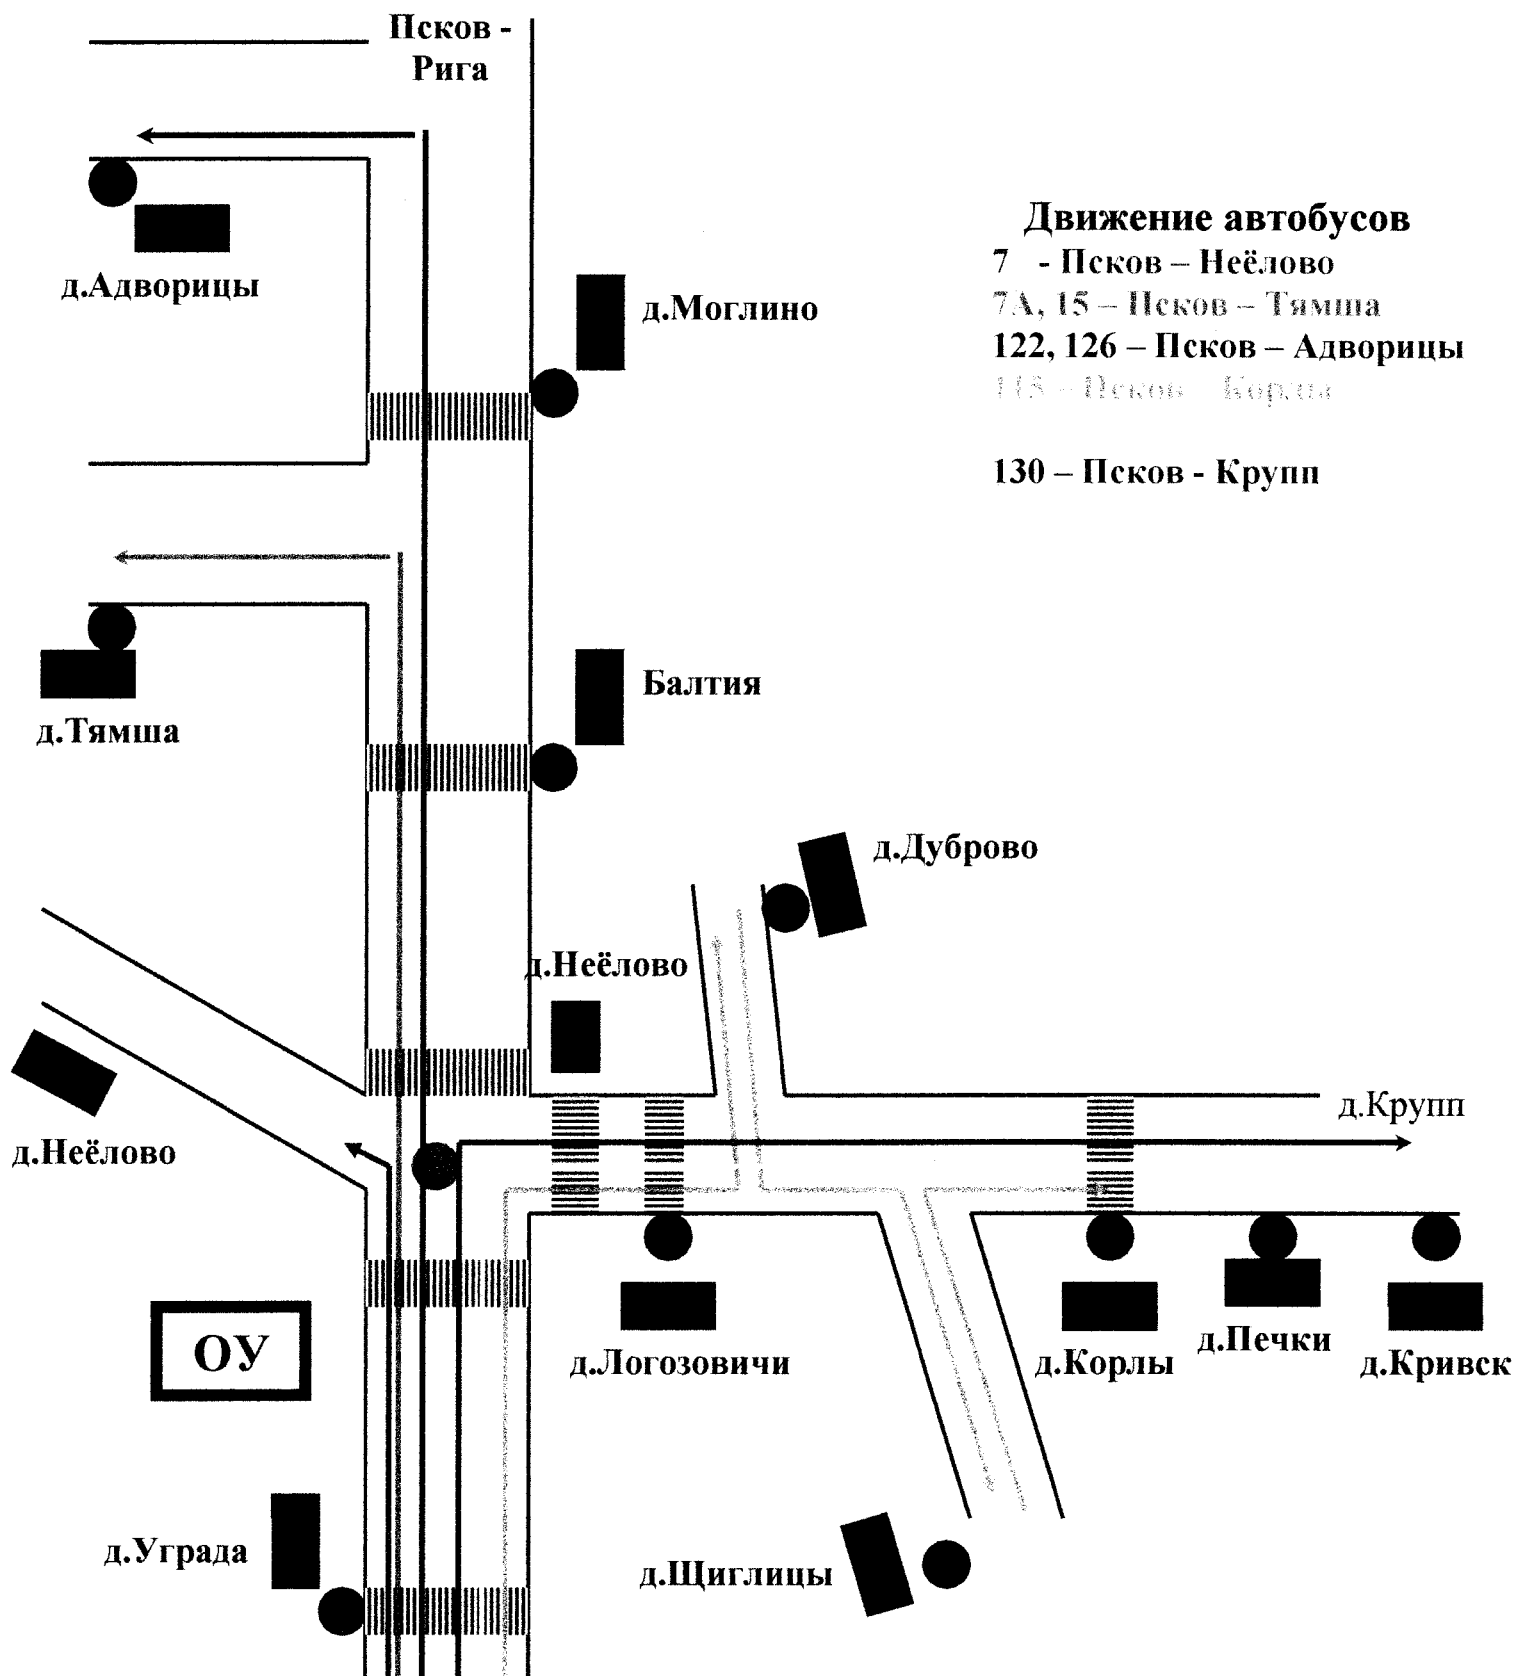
Псков - Рига

Движение автобусов
7 - Псков – Неёлово
7А, 15 – Псков – Тямша
122, 126 – Псков – Адворицы
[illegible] – Псков – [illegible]

130 – Псков - Крупп

д.Адворицы

д.Моглино

д.Тямша

Балтия

д.Дуброво

д.Неёлово

д.Неёлово

д.Крупп

ОУ

д.Логозовичи

д.Корлы

д.Печки

д.Кривск

д.Униада

д.Щиглицы